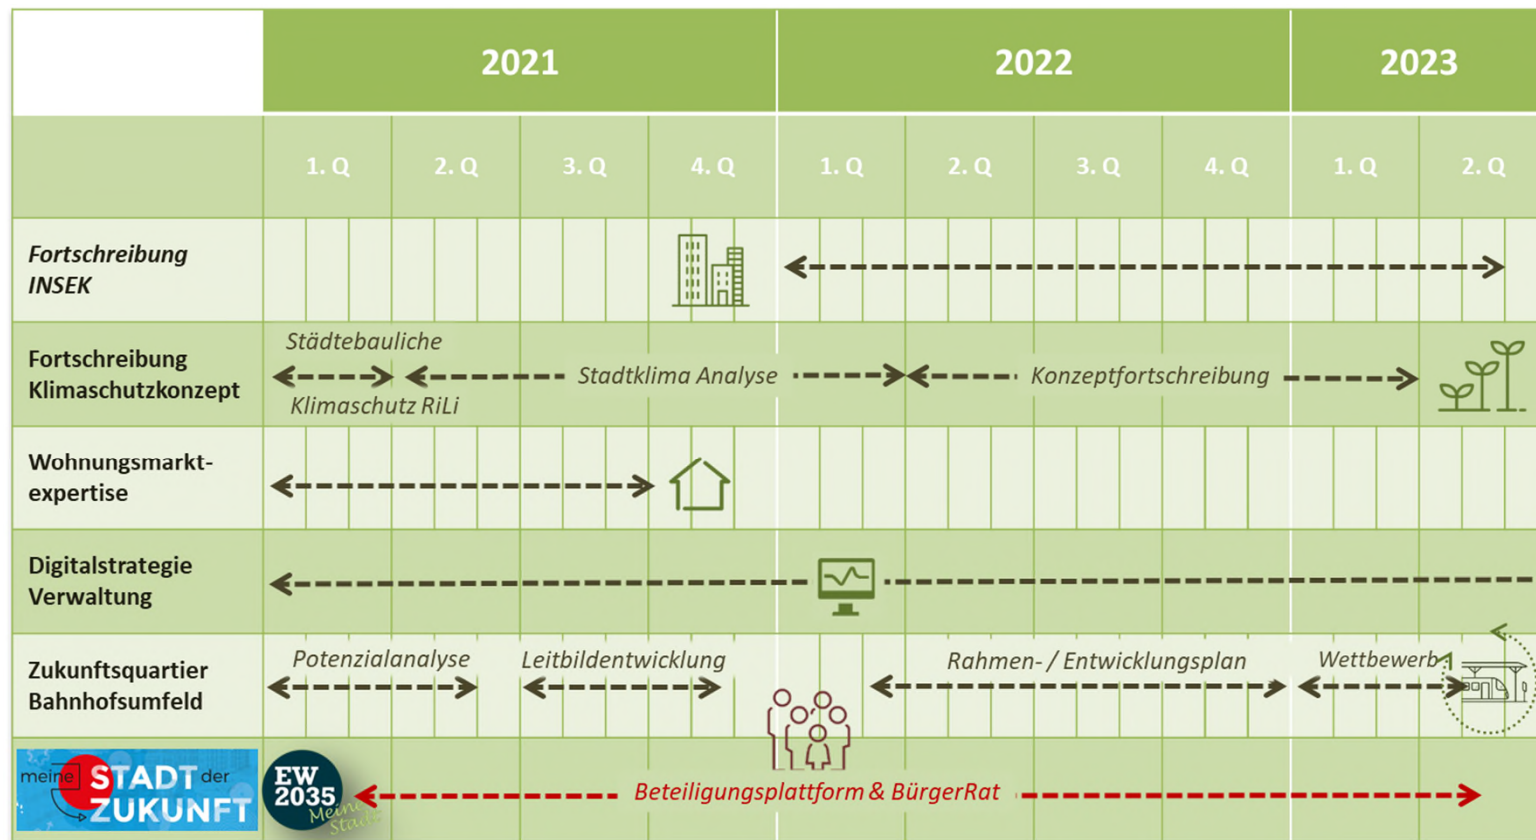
| | 2021 | | | | 2022 | | | | 2023 | |
|---|---|---|---|---|---|---|---|---|---|---|
| | 1. Q | 2. Q | 3. Q | 4. Q | 1. Q | 2. Q | 3. Q | 4. Q | 1. Q | 2. Q |
| *Fortschreibung INSEK* | | | | | | | | | | |
| Fortschreibung Klimaschutzkonzept | Städtebauliche Klimaschutz RiLi | Stadtklima Analyse | | | | Konzeptfortschreibung | | | | |
| Wohnungsmarkt-expertise | | | | | | | | | | |
| Digitalstrategie Verwaltung | | | | | | | | | | |
| Zukunftsquartier Bahnhofsumfeld | Potenzialanalyse | | Leitbildentwicklung | | | Rahmen- / Entwicklungsplan | | | Wettbewerb | |

meine STADT der ZUKUNFT

EW 2035 Meine Stadt

Beteiligungsplattform & BürgerRat